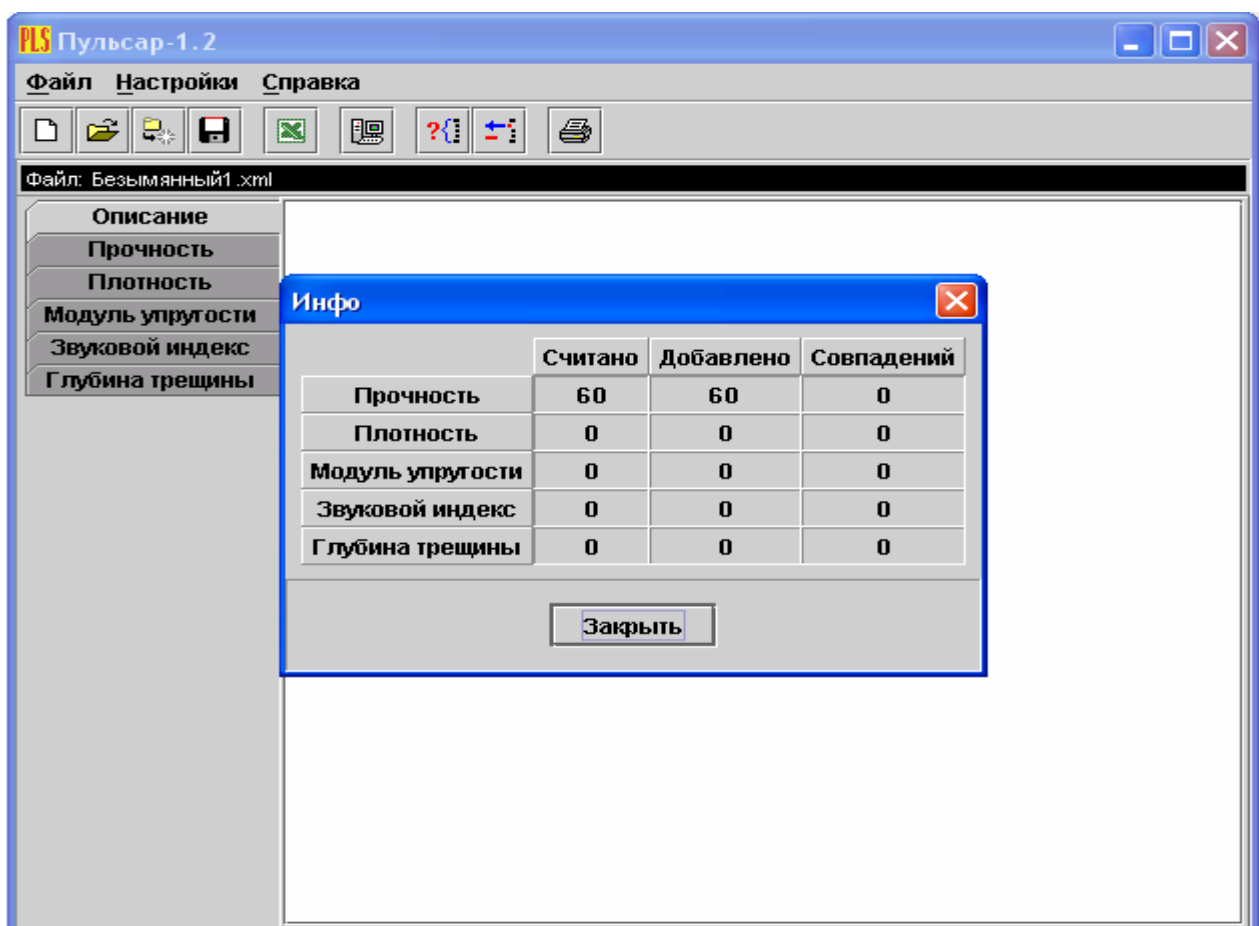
PLS Пульсар-1.2

Файл Настройки Справка

Файл: Безымянный1.xml

Описание
Прочность
Плотность
Модуль упругости
Звуковой индекс
Глубина трещины

Инфо

| | Считано | Добавлено | Совпадений |
|---|---|---|---|
| Прочность | 60 | 60 | 0 |
| Плотность | 0 | 0 | 0 |
| Модуль упругости | 0 | 0 | 0 |
| Звуковой индекс | 0 | 0 | 0 |
| Глубина трещины | 0 | 0 | 0 |

Закрыть